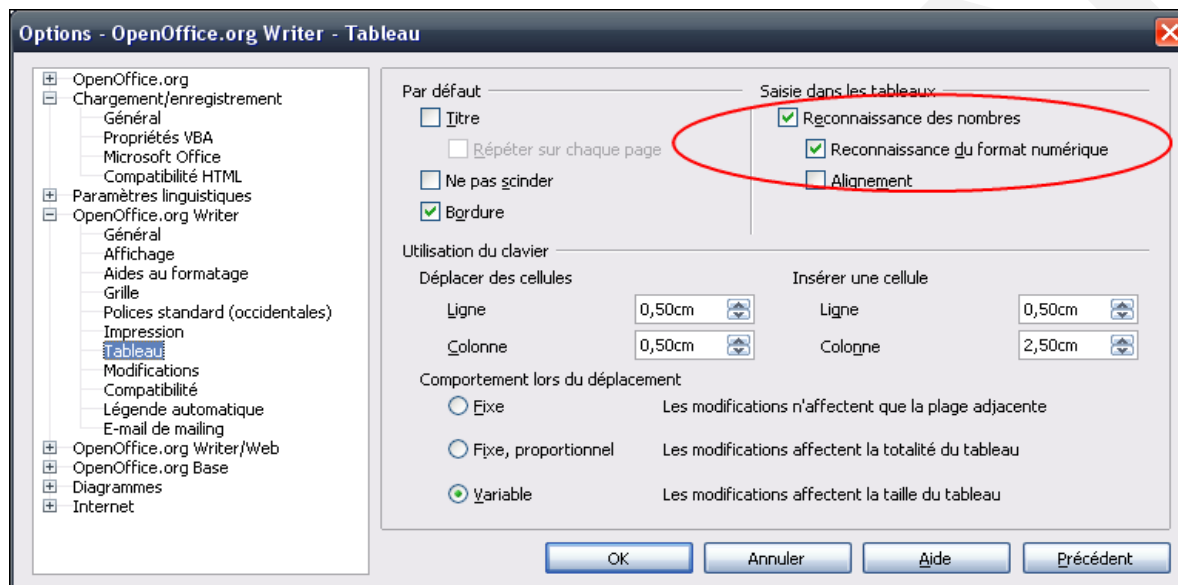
Options - OpenOffice.org Writer - Tableau

OpenOffice.org
Chargement/enregistrement
Général
Propriétés VBA
Microsoft Office
Compatibilité HTML
Paramètres linguistiques
OpenOffice.org Writer
Général
Affichage
Aides au formatage
Grille
Polices standard (occidentales)
Impression
Tableau
Modifications
Compatibilité
Légende automatique
E-mail de mailing
OpenOffice.org Writer/Web
OpenOffice.org Base
Diagrammes
Internet

Par défaut
Titre
Répéter sur chaque page
Ne pas scinder
Bordure

Saisie dans les tableaux
Reconnaissance des nombres
Reconnaissance du format numérique
Alignement

Utilisation du clavier
Déplacer des cellules
Ligne 0,50cm
Colonne 0,50cm
Insérer une cellule
Ligne 0,50cm
Colonne 2,50cm

Comportement lors du déplacement
Fixe Les modifications n'affectent que la plage adjacente
Fixe, proportionnel Les modifications affectent la totalité du tableau
Variable Les modifications affectent la taille du tableau

OK Annuler Aide Précédent